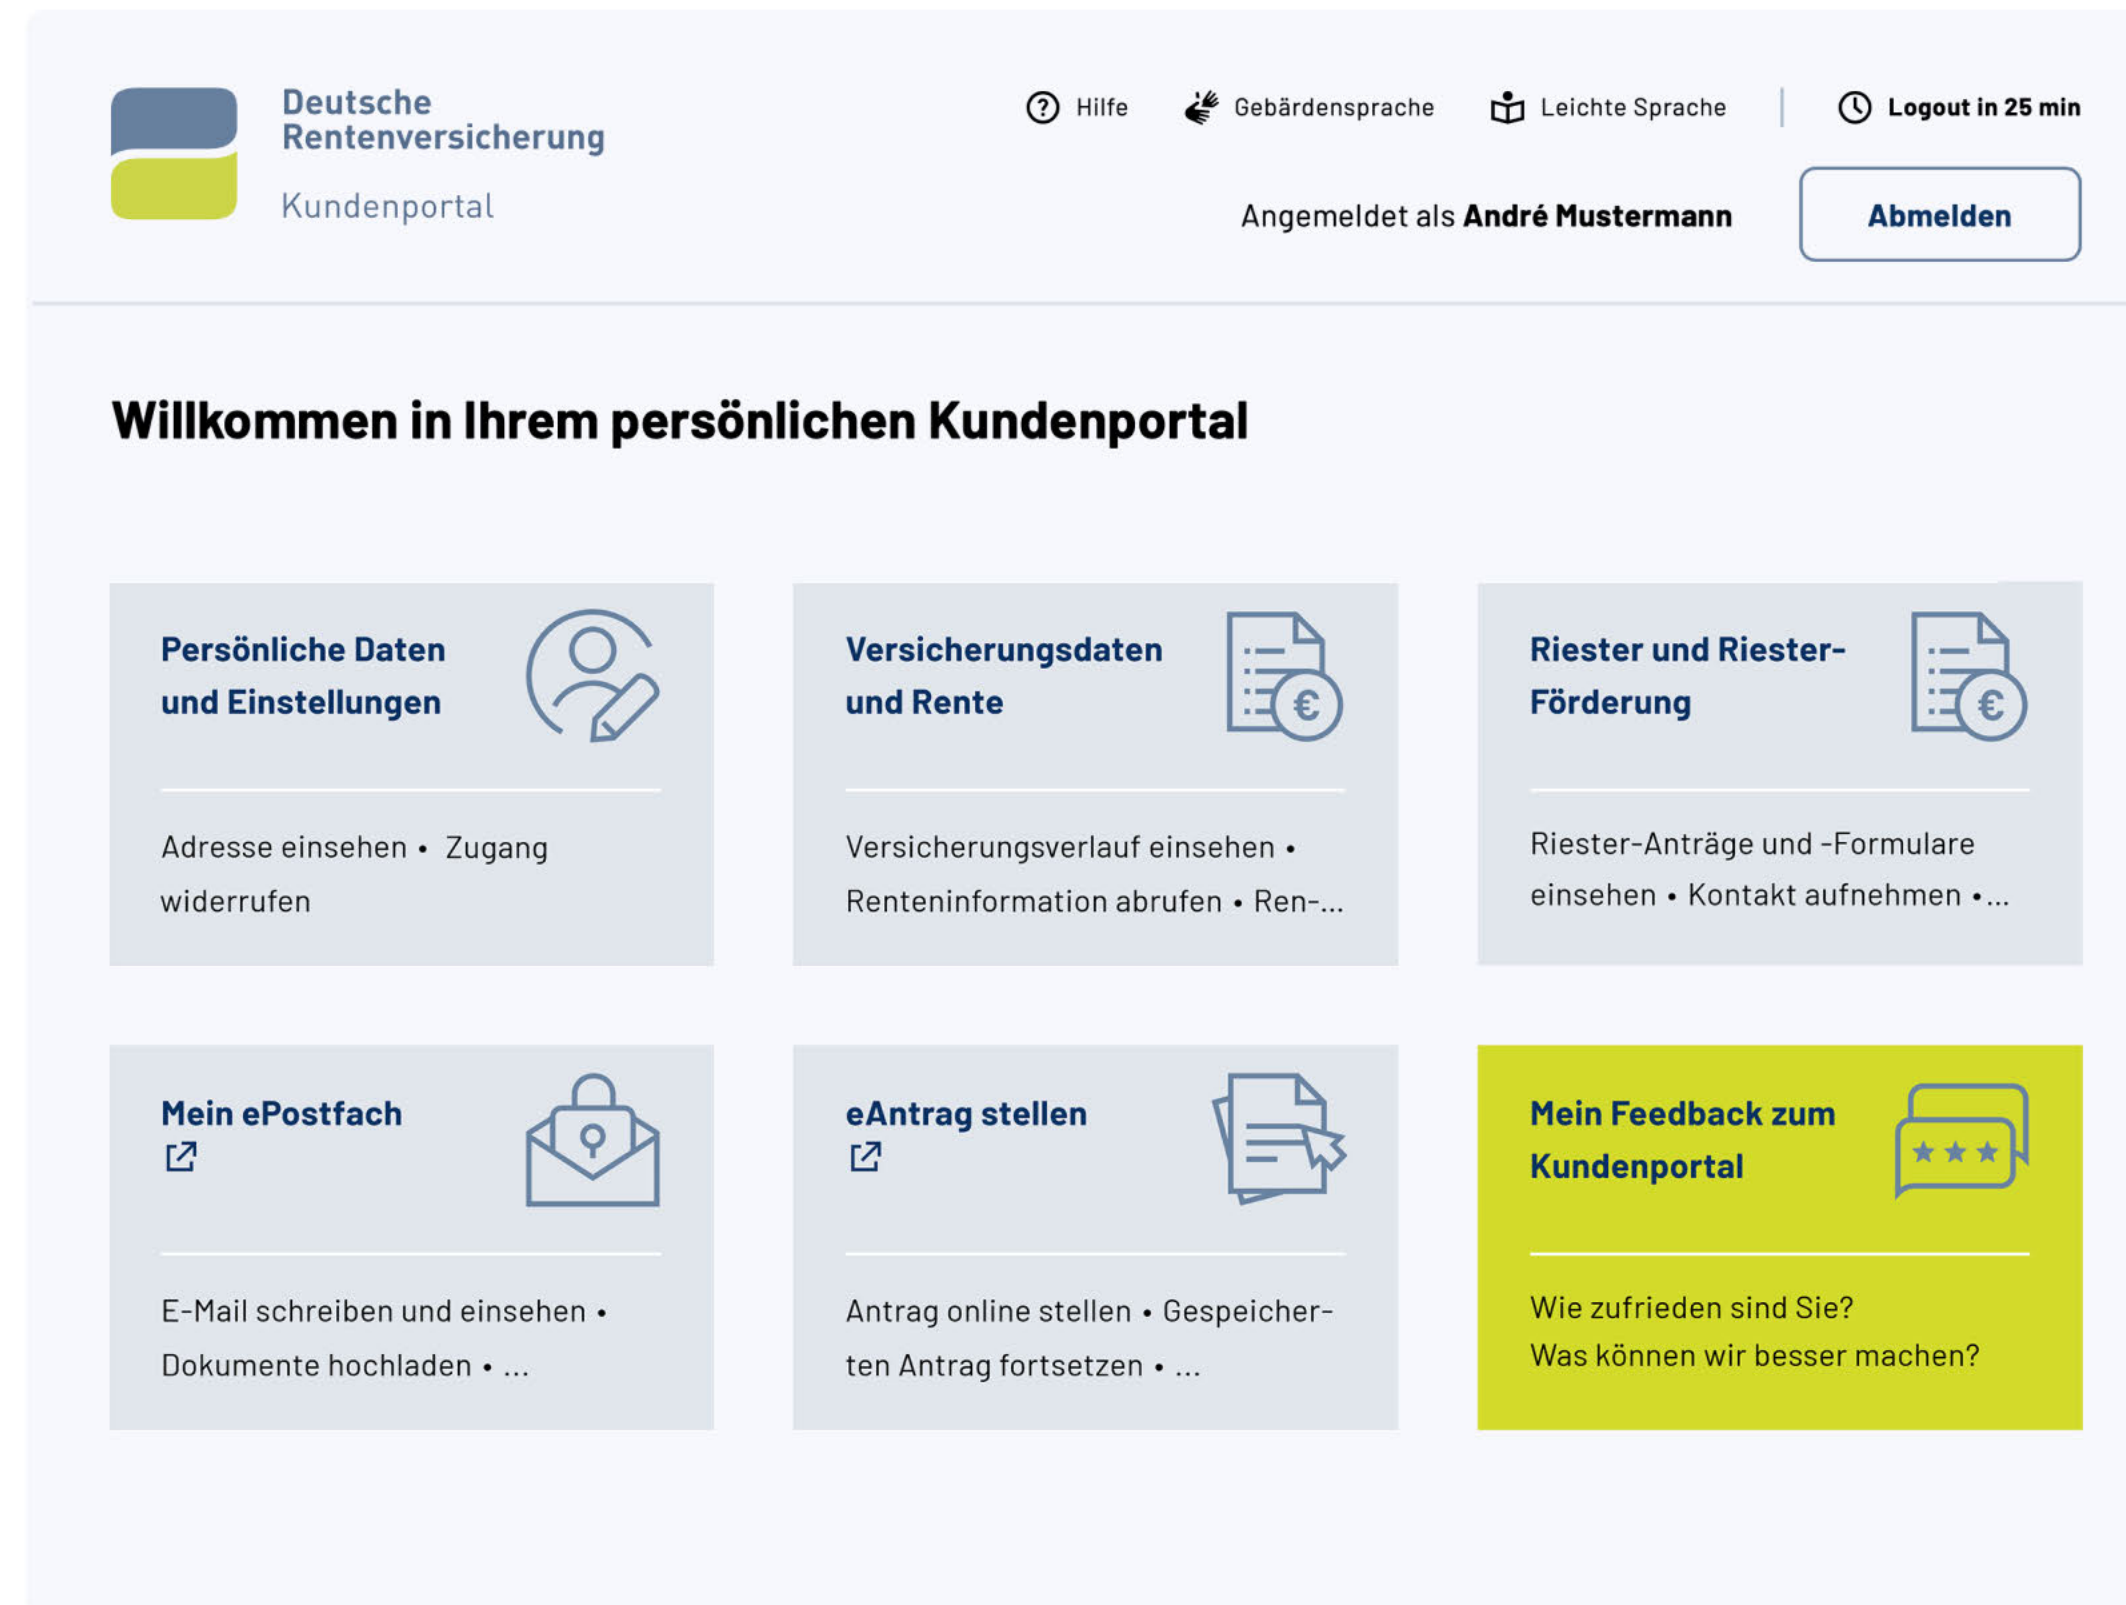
Deutsche Rentenversicherung

Kundenportal

Hilfe Gebärdensprache Leichte Sprache | Logout in 25 min

Angemeldet als André Mustermann

Abmelden

Willkommen in Ihrem persönlichen Kundenportal

Persönliche Daten und Einstellungen

Adresse einsehen • Zugang widerrufen

Versicherungsdaten und Rente

Versicherungsverlauf einsehen • Renteninformation abrufen • Ren-...

Riester und Riester-Förderung

Riester-Anträge und -Formulare einsehen • Kontakt aufnehmen • ...

Mein ePostfach

E-Mail schreiben und einsehen • Dokumente hochladen • ...

eAntrag stellen

Antrag online stellen • Gespeicherten Antrag fortsetzen • ...

Mein Feedback zum Kundenportal

Wie zufrieden sind Sie?
Was können wir besser machen?